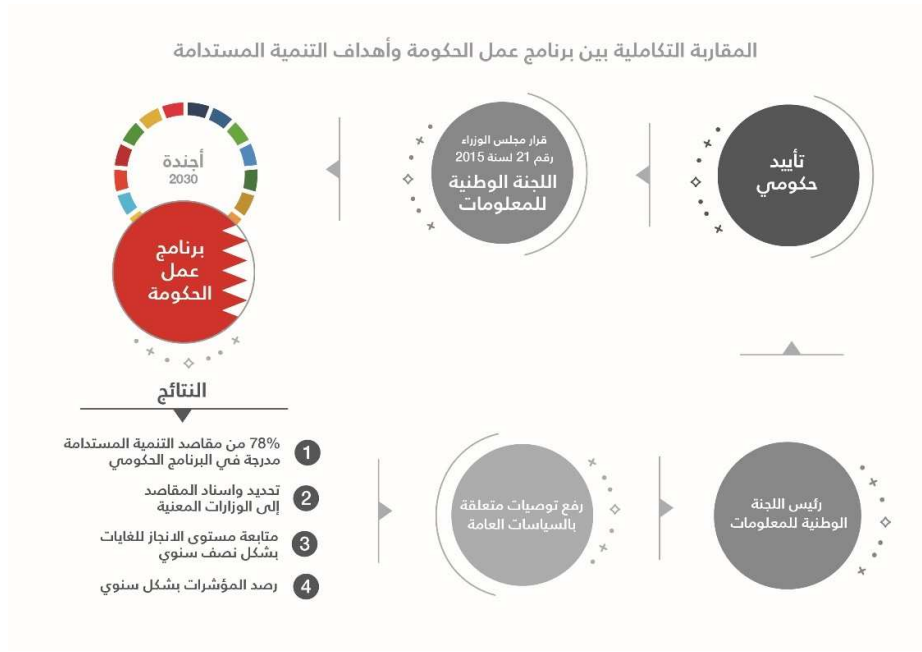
المقاربة التكاملية بين برنامج عمل الحكومة وأهداف التنمية المستدامة

تأييد حكومي

قرار مجلس الوزراء رقم 21 لسنة 2015
اللجنة الوطنية للمعلومات

أجندة
2030

برنامج عمل الحكومة

النتائج

1 78% من مقاصد التنمية المستدامة مدرجة في البرنامج الحكومي

2 تحديد واسناد المقاصد إلى الوزارات المعنية

3 متابعة مستوى الانجاز للغايات بشكل نصف سنوي

4 رصد المؤشرات بشكل سنوي

رئيس اللجنة الوطنية للمعلومات

رفع توصيات متعلقة بالسياسات العامة